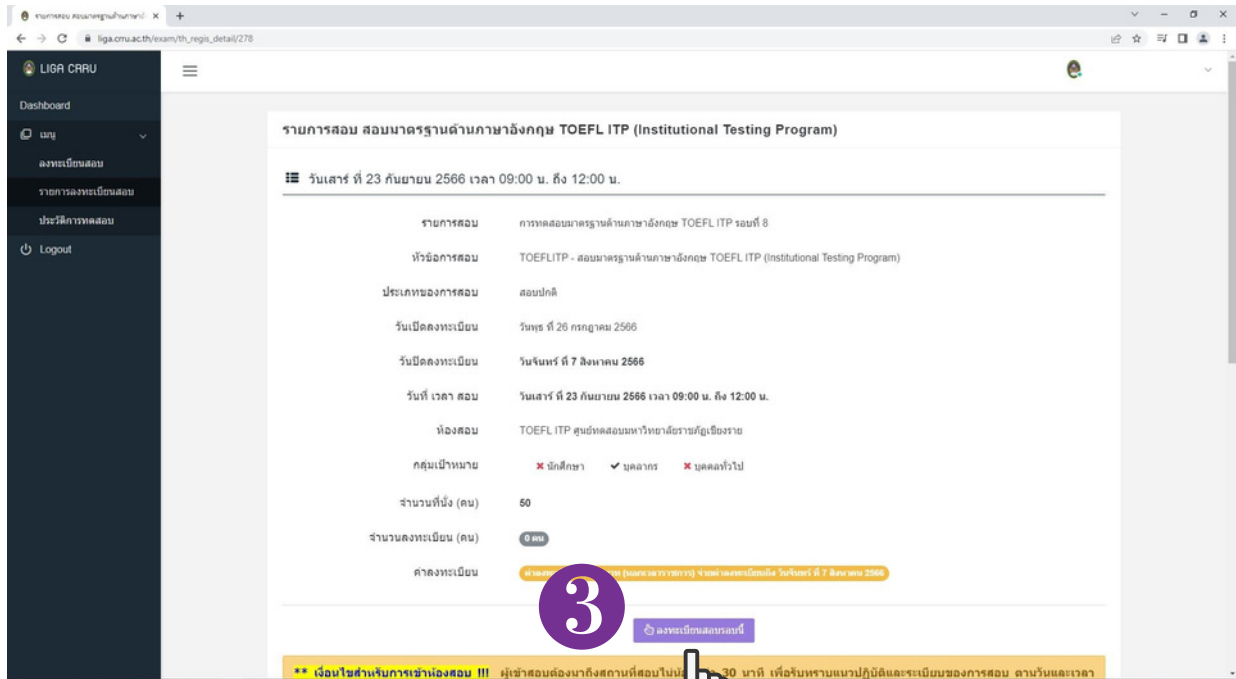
รายการสอบ สอบมาตรฐานด้านภาษาอังกฤษ ×

liga.cru.ac.th/exam/th_regis_detail/278

LIGA CRRU

Dashboard

เมนู

ลงทะเบียนสอบ

รายการลงทะเบียนสอบ

ประวัติการทดสอบ

Logout

รายการสอบ สอบมาตรฐานด้านภาษาอังกฤษ TOEFL ITP (Institutional Testing Program)

วันเสาร์ ที่ 23 กันยายน 2566 เวลา 09:00 น. ถึง 12:00 น.

| | |
|---|---|
| รายการสอบ | การทดสอบมาตรฐานด้านภาษาอังกฤษ TOEFL ITP รอบที่ 8 |
| หัวข้อการสอบ | TOEFLITP - สอบมาตรฐานด้านภาษาอังกฤษ TOEFL ITP (Institutional Testing Program) |
| ประเภทของการสอบ | สอบปกติ |
| วันเปิดลงทะเบียน | วันพุธ ที่ 26 กรกฎาคม 2566 |
| วันปิดลงทะเบียน | วันจันทร์ ที่ 7 สิงหาคม 2566 |
| วันที่ เวลา สอบ | วันเสาร์ ที่ 23 กันยายน 2566 เวลา 09:00 น. ถึง 12:00 น. |
| ห้องสอบ | TOEFL ITP ศูนย์ทดสอบมหาวิทยาลัยราชภัฏเชียงราย |
| กลุ่มเป้าหมาย | ✖ นักศึกษา ✔ บุคลากร ✖ บุคคลทั่วไป |
| จำนวนที่นั่ง (คน) | 50 |
| จำนวนลงทะเบียน (คน) | 0 คน |
| ค่าลงทะเบียน | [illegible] (บุคลากรสายวิชาการ) ชำระค่าลงทะเบียนถึง วันจันทร์ ที่ 7 สิงหาคม 2566 |

3

ลงทะเบียนสอบรอบนี้

** เงื่อนไขสำหรับการเข้าห้องสอบ !!! ผู้เข้าสอบต้องมาถึงสถานที่สอบไม่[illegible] 30 นาที เพื่อรับทราบแนวปฏิบัติและระเบียบของการสอบ ตามวันและเวลา